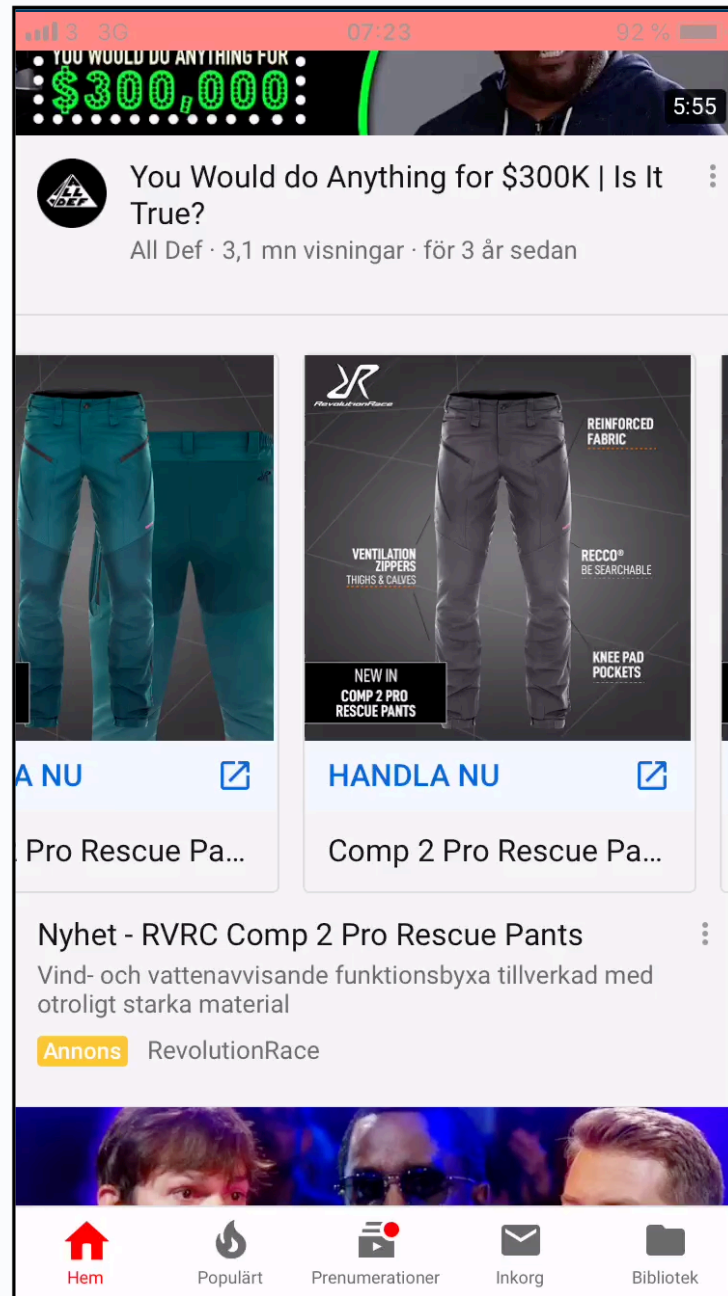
3 3G 07:23 92 %

YOU WOULD DO ANYTHING FOR $300,000

5:55

ALL DEF

You Would do Anything for $300K | Is It True?

All Def · 3,1 mn visningar · för 3 år sedan

A NU

Pro Rescue Pa...

RevolutionRace

REINFORCED FABRIC

VENTILATION ZIPPERS THIGHS & CALVES

RECCO® BE SEARCHABLE

KNEE PAD POCKETS

NEW IN COMP 2 PRO RESCUE PANTS

HANDLA NU

Comp 2 Pro Rescue Pa...

Nyhet - RVRC Comp 2 Pro Rescue Pants

Vind- och vattenavvisande funktionsbyxa tillverkad med otroligt starka material

Annons RevolutionRace

Hem Populärt Prenumerationer Inkorg Bibliotek